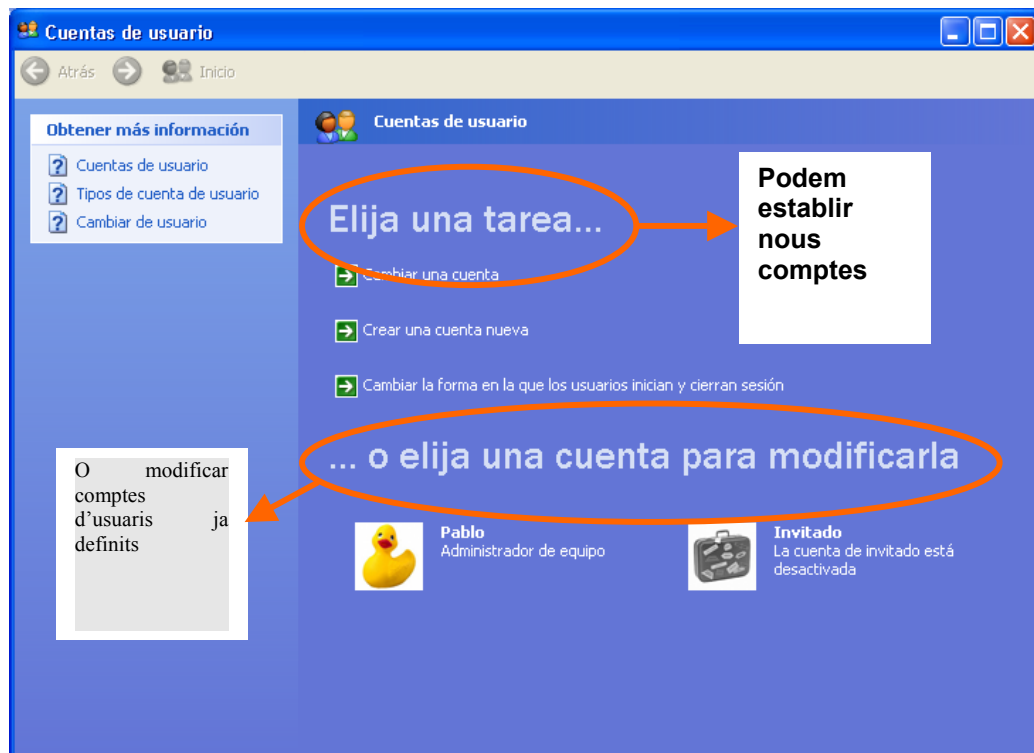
Cuentas de usuario

Atrás Inicio

Obtener más información

Cuentas de usuario

Tipos de cuenta de usuario

Cambiar de usuario

Cuentas de usuario

Elija una tarea...

Podem establir nous comptes

Cambiar una cuenta

Crear una cuenta nueva

Cambiar la forma en la que los usuarios inician y cierran sesión

... o elija una cuenta para modificarla

O modificar comptes d'usuaris ja definits

Pablo
Administrador de equipo

Invitado
La cuenta de invitado está desactivada